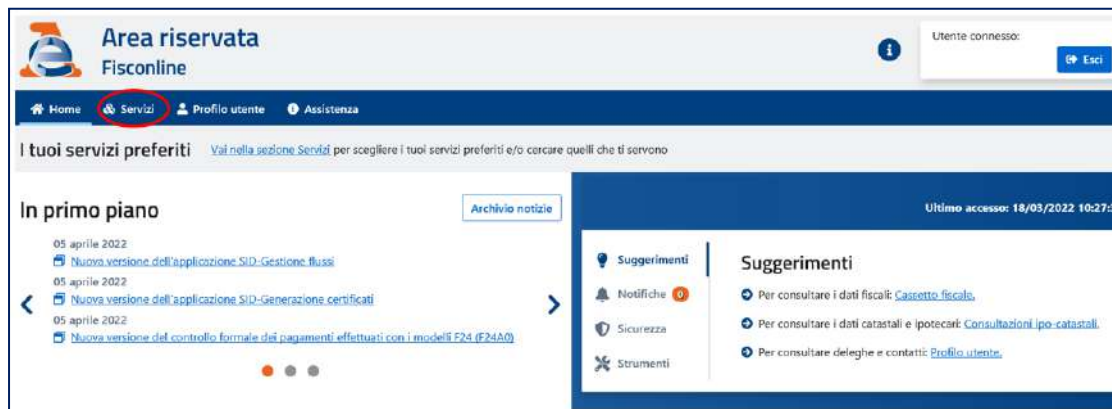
Area riservata
Fisconline

Utente connesso:
Esci

Home Servizi Profilo utente Assistenza

I tuoi servizi preferiti Vai nella sezione Servizi per scegliere i tuoi servizi preferiti e/o cercare quelli che ti servono

In primo piano

Archivio notizie

05 aprile 2022
Nuova versione dell'applicazione SID-Gestione flussi
05 aprile 2022
Nuova versione dell'applicazione SID-Generazione certificati
05 aprile 2022
Nuova versione del controllo formale dei pagamenti effettuati con i modelli F24 (F24A0)

Ultimo accesso: 18/03/2022 10:27:

Suggerimenti
Notifiche 0
Sicurezza
Strumenti

Suggerimenti
Per consultare i dati fiscali: Cassetto fiscale.
Per consultare i dati catastali e ipotecari: Consultazioni ipo-catastali.
Per consultare deleghe e contatti: Profilo utente.